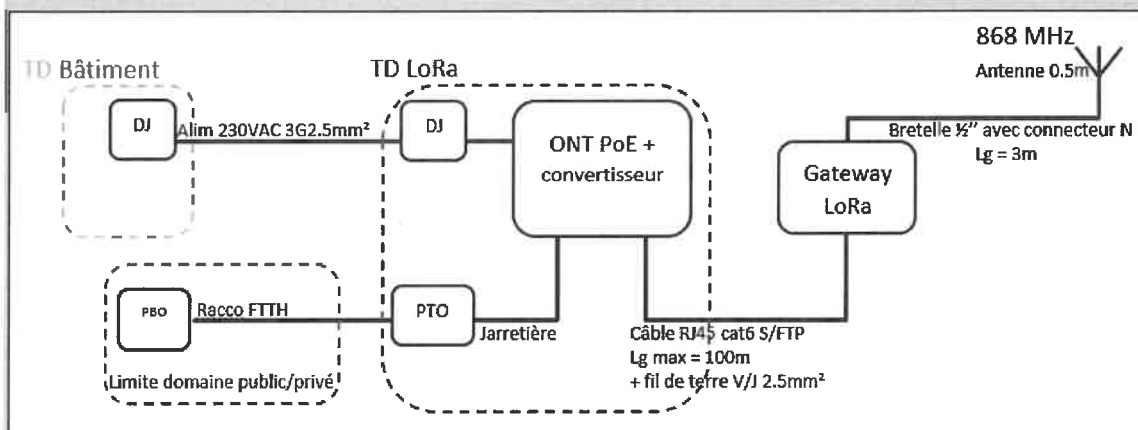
868 MHz
Antenne 0.5m
TD Bâtiment
TD LoRa
DJ
Alim 230VAC 3G2.5mm²
DJ
ONT PoE + convertisseur
Bretelle ½" avec connecteur N
Lg = 3m
Gateway LoRa
PBO
Racco FTTH
PTO
Jarretière
Câble RJ45 cat6 S/FTP
Lg max = 100m
+ fil de terre V/J 2.5mm²
Limite domaine public/privé